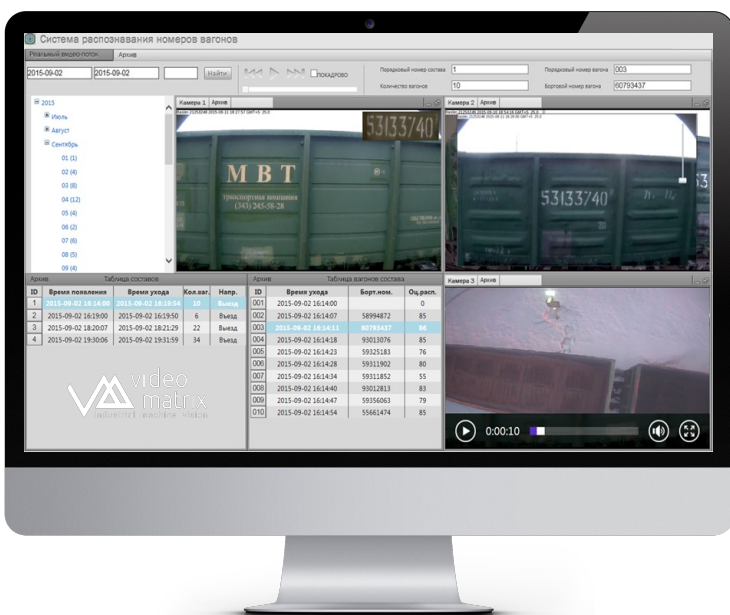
Система распознавания номеров вагонов

Реальный видео поток | Архив

2015-09-02 | 2015-09-02 | Найти

ПОКАДРОВО

Порядковый номер состава 1
Количество вагонов 10
Порядковый номер вагона 003
Бортовой номер вагона 60793437

2015
Июль
Август
Сентябрь
01 (1)
02 (4)
03 (8)
04 (12)
05 (4)
06 (2)
07 (6)
08 (5)
09 (4)

Камера 1 | Архив

53133740
МВТ
транспортная компания
(343) 245-58-28

Камера 2 | Архив

53133740

Архив | Таблица составов

| ID | Время появления | Время ухода | Кол.ваг. | Напр. |
|---|---|---|---|---|
| 1 | 2015-09-02 16:14:00 | 2015-09-02 16:14:54 | 10 | Выезд |
| 2 | 2015-09-02 16:19:00 | 2015-09-02 16:19:50 | 6 | Въезд |
| 3 | 2015-09-02 18:20:07 | 2015-09-02 18:21:29 | 22 | Выезд |
| 4 | 2015-09-02 19:30:06 | 2015-09-02 19:31:59 | 34 | Въезд |

video matrix

Архив | Таблица вагонов состава

| ID | Время ухода | Борт.ном. | Оц.расп. |
|---|---|---|---|
| 001 | 2015-09-02 16:14:00 | | 0 |
| 002 | 2015-09-02 16:14:07 | 58994872 | 85 |
| 003 | 2015-09-02 16:14:11 | 60793437 | 86 |
| 004 | 2015-09-02 16:14:18 | 93013076 | 85 |
| 005 | 2015-09-02 16:14:23 | 59325183 | 76 |
| 006 | 2015-09-02 16:14:28 | 59311902 | 80 |
| 007 | 2015-09-02 16:14:34 | 59311852 | 55 |
| 008 | 2015-09-02 16:14:40 | 93012813 | 83 |
| 009 | 2015-09-02 16:14:47 | 59356063 | 79 |
| 010 | 2015-09-02 16:14:54 | 55661474 | 85 |

Камера 3 | Архив

0:00:10